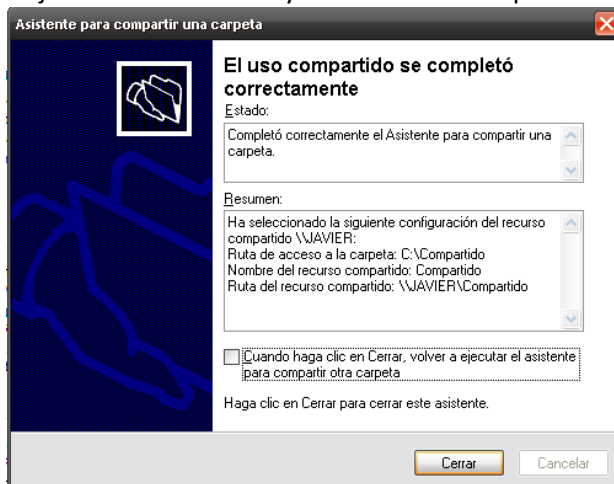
Asistente para compartir una carpeta

El uso compartido se completó correctamente

Estado:

Completó correctamente el Asistente para compartir una carpeta.

Resumen:

Ha seleccionado la siguiente configuración del recurso compartido \\JAVIER:
Ruta de acceso a la carpeta: C:\Compartido
Nombre del recurso compartido: Compartido
Ruta del recurso compartido: \\JAVIER\Compartido

Cuando haga clic en Cerrar, volver a ejecutar el asistente para compartir otra carpeta

Haga clic en Cerrar para cerrar este asistente.

Cerrar

Cancelar